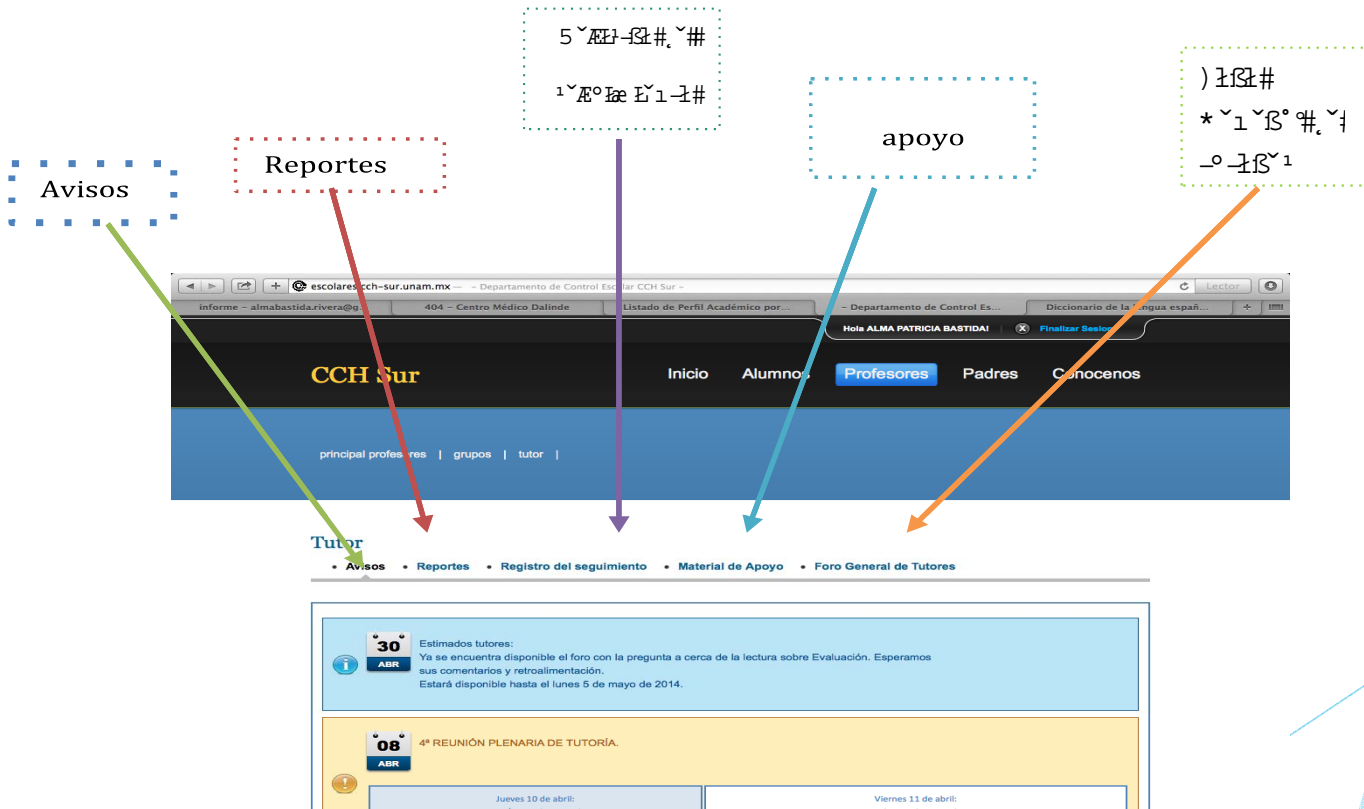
5ˇÆŀ-ßŀ#˛ˇ#

¹ˇÆºŀæ Ŀˇı-ŀ#

apoyo

Reportes

Avisos

)ŀßŀ#
*ˇıˇßº#˛ˇ#
–º-ŀßˇ¹

escolares.cch-sur.unam.mx — - Departamento de Control Escolar CCH Sur -

Lector

informe - almabastida.rivera@g...

404 - Centro Médico Dalinde

Listado de Perfil Académico por...

- Departamento de Control Es...

Diccionario de la lengua españ...

Hola ALMA PATRICIA BASTIDA!

Finalizar Sesion

CCH Sur

Inicio

Alumnos

Profesores

Padres

Conocenos

principal profesores | grupos | tutor |

Tutor

• Avisos • Reportes • Registro del seguimiento • Material de Apoyo • Foro General de Tutores

30
ABR

Estimados tutores:
Ya se encuentra disponible el foro con la pregunta a cerca de la lectura sobre Evaluación. Esperamos sus comentarios y retroalimentación.
Estará disponible hasta el lunes 5 de mayo de 2014.

08
ABR

4ª REUNIÓN PLENARIA DE TUTORÍA.

Jueves 10 de abril:

Viernes 11 de abril: